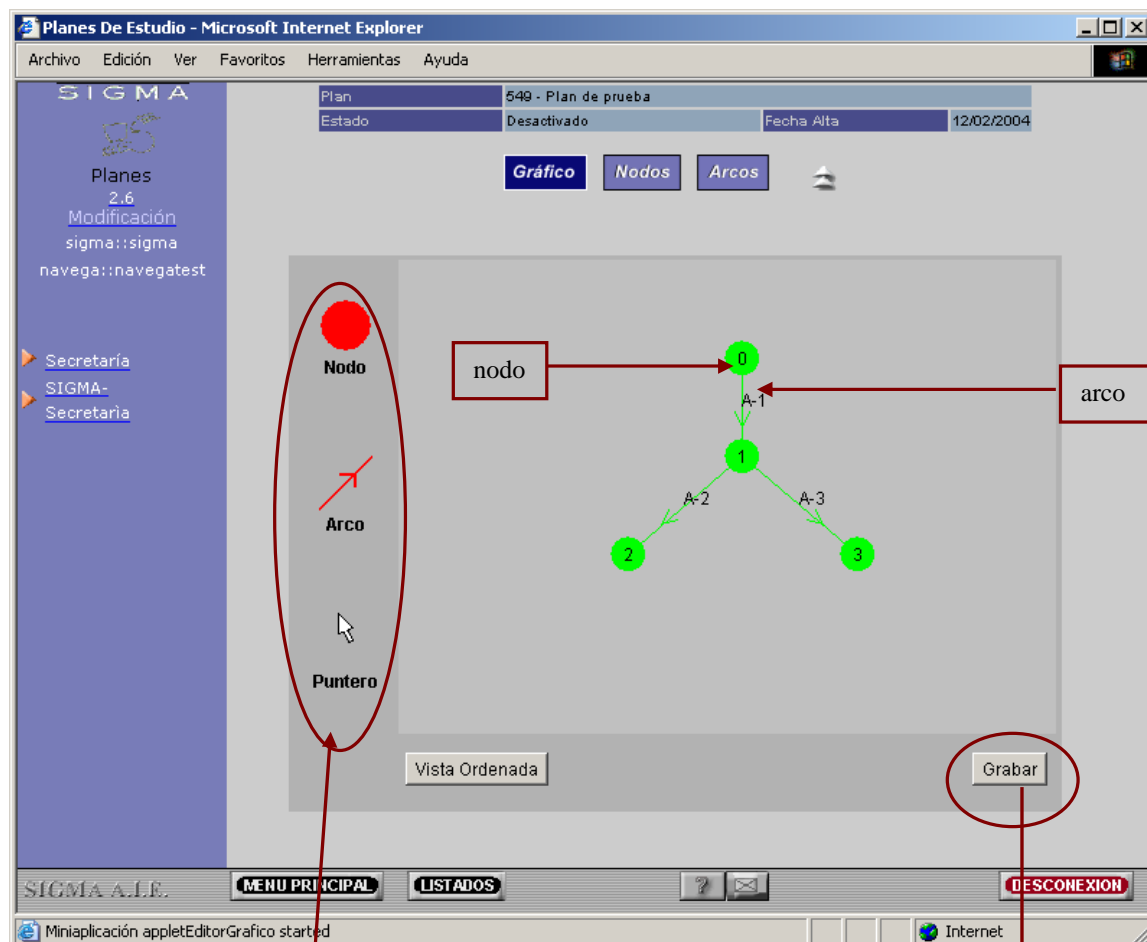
Planes De Estudio - Microsoft Internet Explorer

Archivo Edición Ver Favoritos Herramientas Ayuda

SIGMA

Planes
2.6
Modificación
sigma::sigma
navega::navegatest

Secretaría
SIGMA-Secretarìa

| Plan | 549 - Plan de prueba | | |
|---|---|---|---|
| Estado | Desactivado | Fecha Alta | 12/02/2004 |

Gráfico Nodos Arcos

Nodo

Arco

Puntero

nodo

arco

0
A-1
1
A-2
A-3
2
3

Vista Ordenada

Grabar

SIGMA A.I.E. MENU PRINCIPAL LISTADOS ? DESCONEXION

Miniaplicación appletEditorGrafico started

Internet